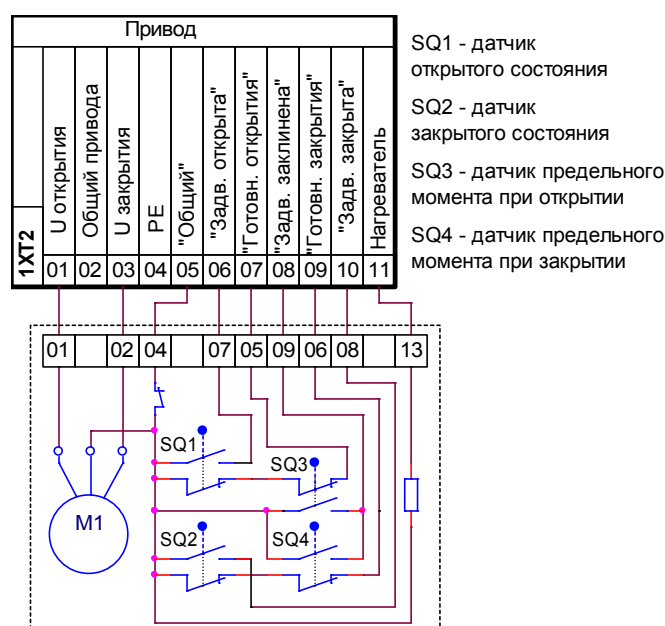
Привод

1XT2

| U открытия | Общий привода | U закрытия | PE | "Общий" | "Задв. открыта" | "Готовн. открытия" | "Задв. заклинена" | "Готовн. закрытия" | "Задв. закрыта" | Нагреватель |
|---|---|---|---|---|---|---|---|---|---|---|
| 01 | 02 | 03 | 04 | 05 | 06 | 07 | 08 | 09 | 10 | 11 |

SQ1 - датчик открытого состояния

SQ2 - датчик закрытого состояния

SQ3 - датчик предельного момента при открытии

SQ4 - датчик предельного момента при закрытии

| 01 | | 02 | 04 | | 07 | 05 | 09 | 06 | 08 | | 13 |
|---|---|---|---|---|---|---|---|---|---|---|---|

SQ1

SQ3

M1

SQ2

SQ4